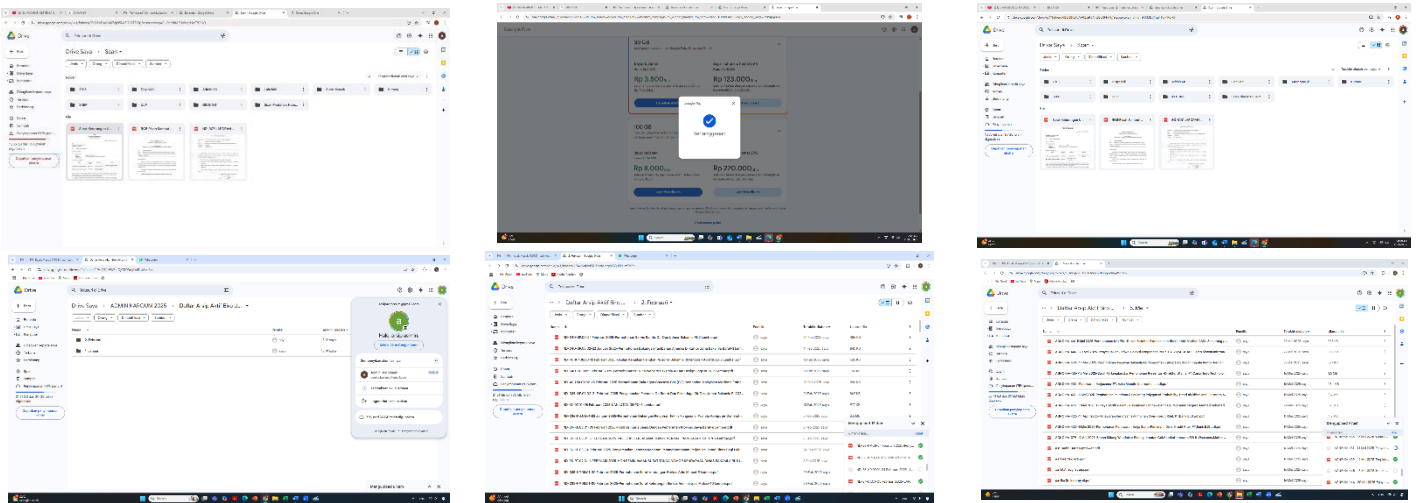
Drive Saya > Sisan

Drive Saya > ADMIN KAFCUM 2025 > Daftar Arsip Aktif Biro

Daftar Arsip Aktif Biro > 3. Pamsarl

Daftar Arsip Aktif Biro > 3. Kfiw

Rp 3.500
Rp 123.000
Rp 8.000
Rp 270.000

Berlangganan